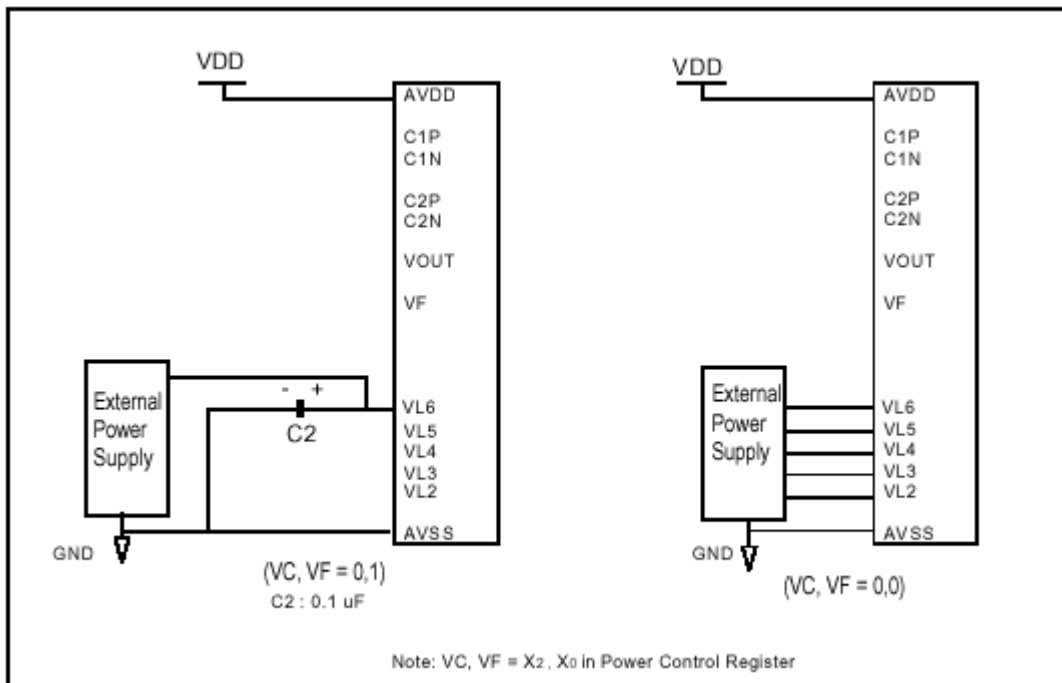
VDD

AVDD

C1P
C1N

C2P
C2N

VOUT

VF

External Power Supply

- +

C2

VL6
VL5
VL4
VL3
VL2

GND

AVSS

(VC, VF = 0,1)
C2 : 0.1 uF

VDD

AVDD

C1P
C1N

C2P
C2N

VOUT

VF

External Power Supply

VL6
VL5
VL4
VL3
VL2

GND

AVSS

(VC, VF = 0,0)

Note: VC, VF = $X_2$ , $X_0$ in Power Control Register